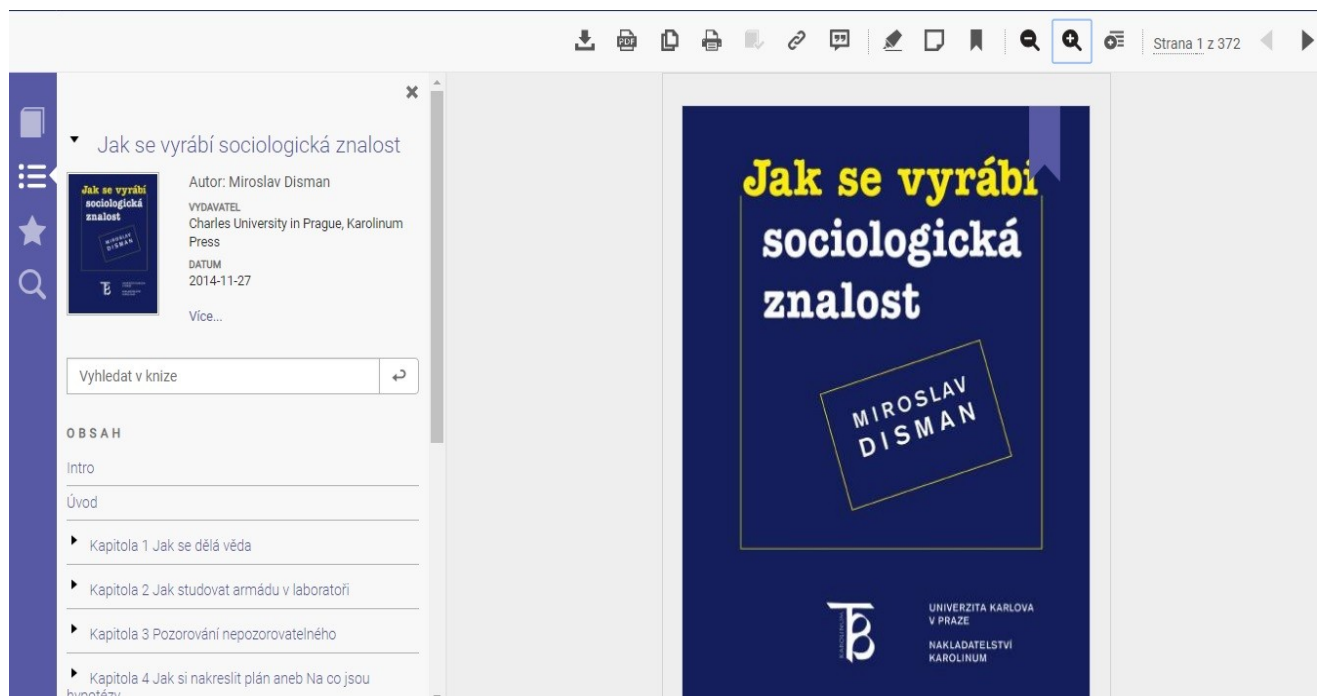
PDF

Strana 1 z 372

Jak se vyrábí sociologická znalost

Jak se vyrábí sociologická znalost

MIROSLAV DISMAN

Autor: Miroslav Disman

VYDAVATEL
Charles University in Prague, Karolinum Press

DATUM
2014-11-27

Více...

Vyhledat v knize

OBSAH

Intro

Úvod

Kapitola 1 Jak se dělá věda

Kapitola 2 Jak studovat armádu v laboratoři

Kapitola 3 Pozorování nepozorovatelného

Kapitola 4 Jak si nakreslit plán aneb Na co jsou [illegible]

Jak se vyrábí sociologická znalost

MIROSLAV DISMAN

UNIVERZITA KARLOVA V PRAZE

NAKLADATELSTVÍ KAROLINUM